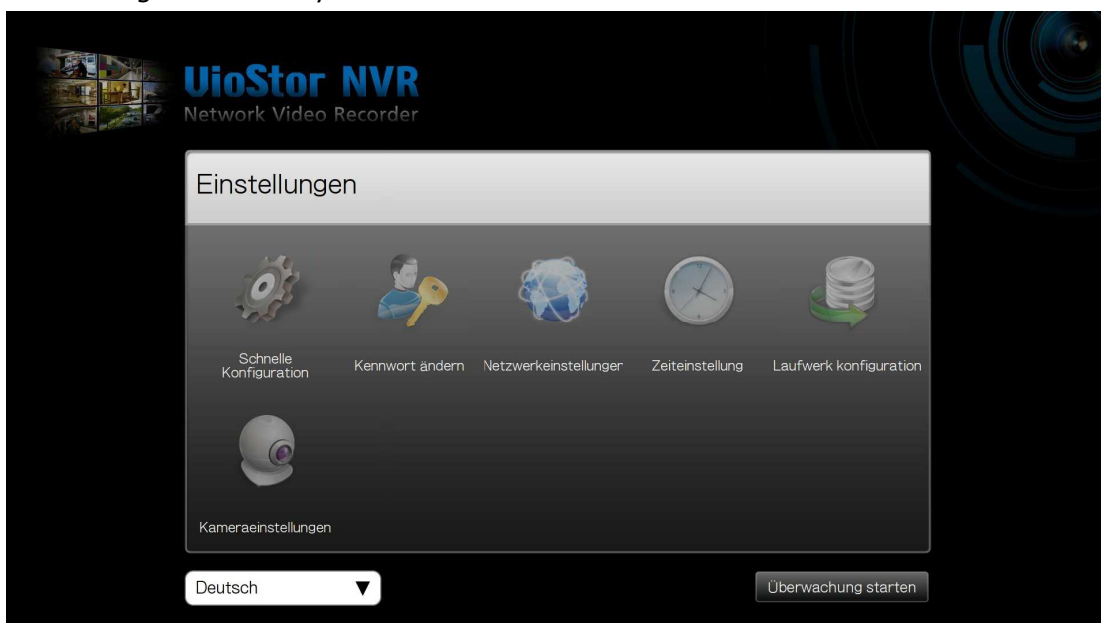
UioStor NVR
Network Video Recorder

Einstellungen

Schnelle Konfiguration
Kennwort ändern
Netzwerkeinstellunger
Zeiteinstellung
Laufwerk konfiguration
Kameraeinstellungen

Deutsch ▼
Überwachung starten